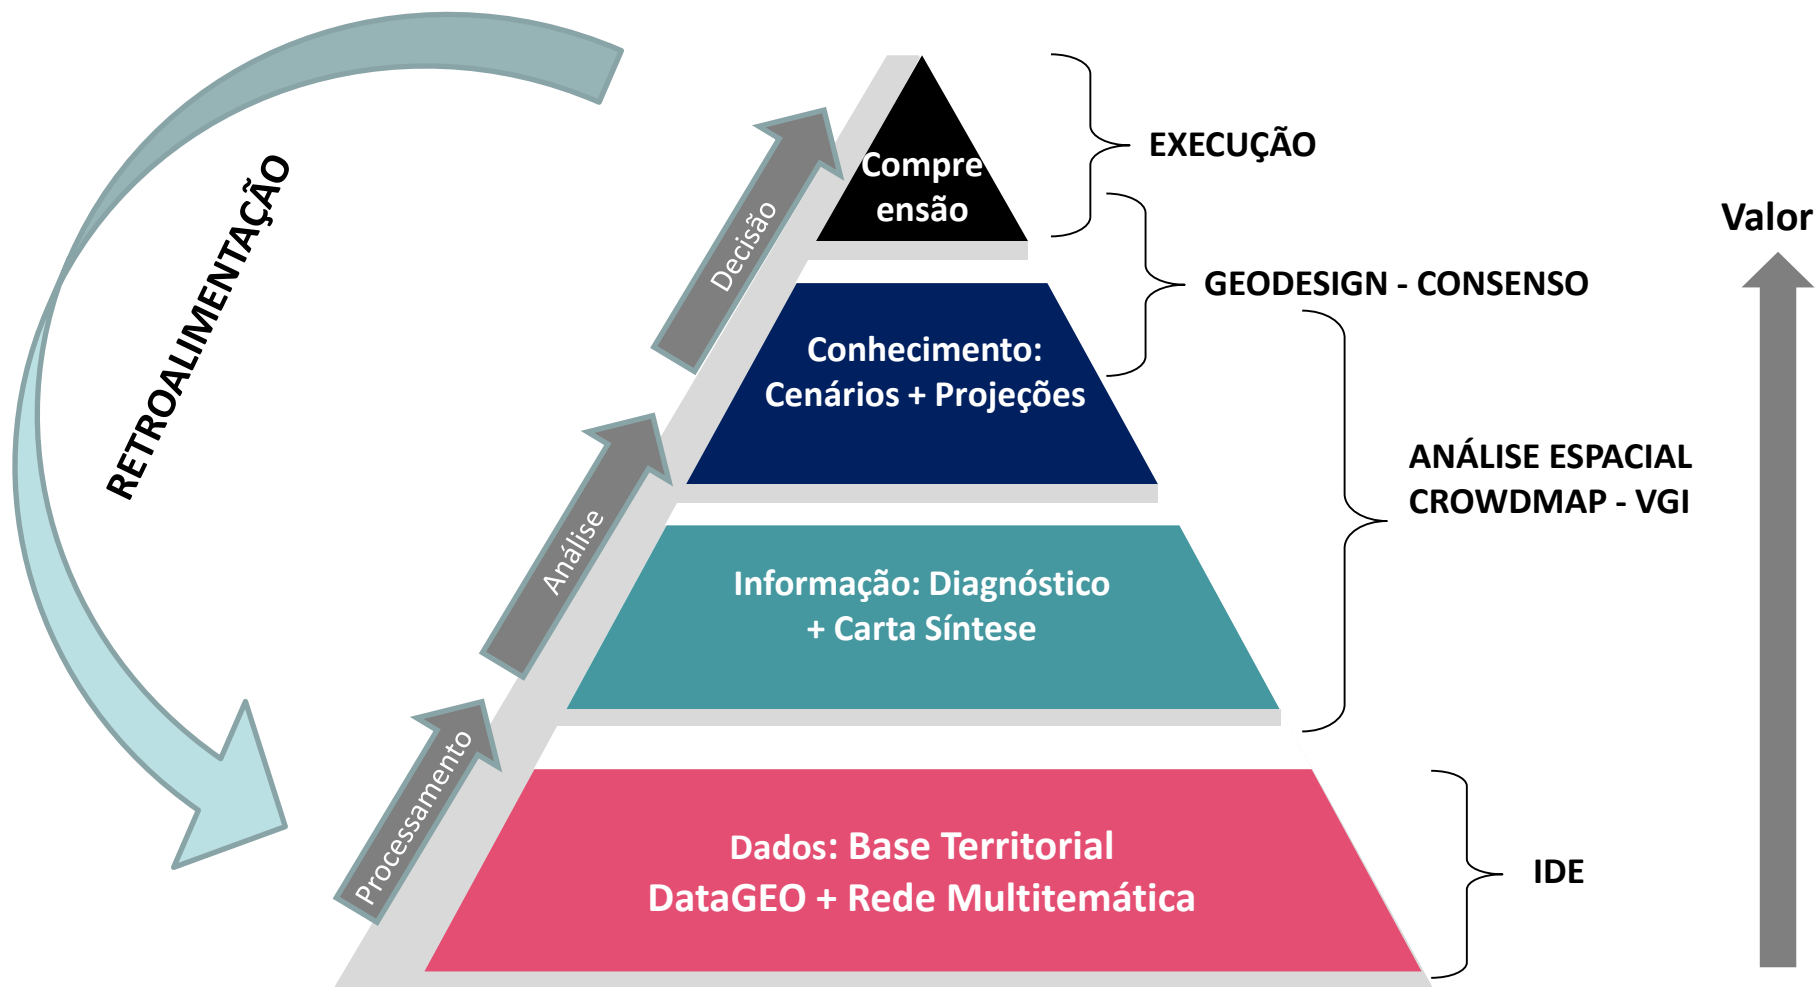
RETROALIMENTAÇÃO

Decisão

Análise

Processamento

Compre
ensão

Conhecimento:
Cenários + Projeções

Informação: Diagnóstico
+ Carta Síntese

Dados: Base Territorial
DataGEO + Rede Multitemática

EXECUÇÃO

GEODESIGN - CONSENSO

ANÁLISE ESPACIAL
CROWDMAP - VGI

IDE

Valor